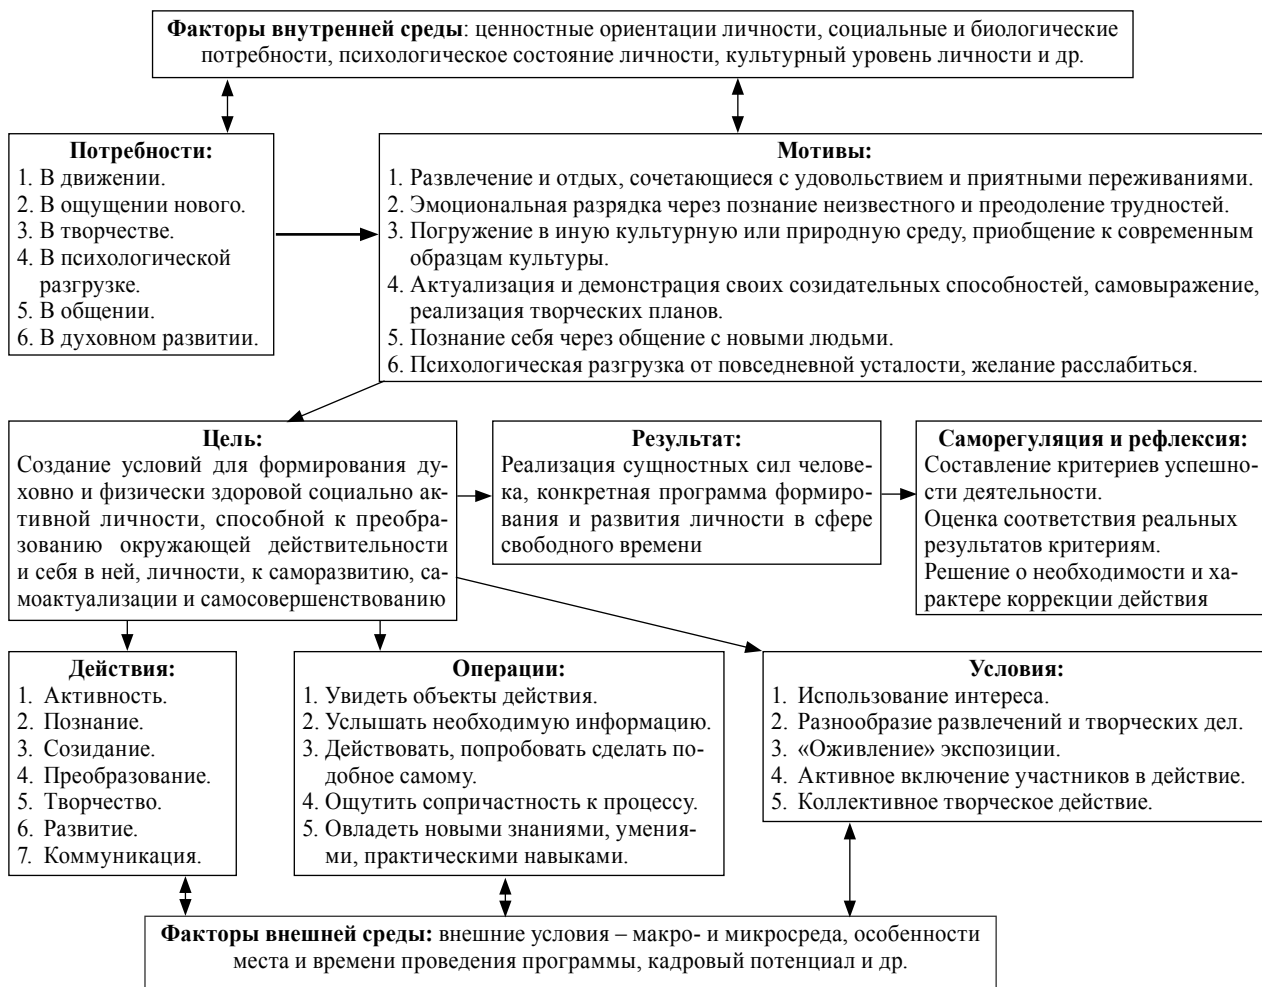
**Факторы внутренней среды**: ценностные ориентации личности, социальные и биологические потребности, психологическое состояние личности, культурный уровень личности и др.

**Потребности:**
1. В движении.
2. В ощущении нового.
3. В творчестве.
4. В психологической разгрузке.
5. В общении.
6. В духовном развитии.

**Мотивы:**
1. Развлечение и отдых, сочетающиеся с удовольствием и приятными переживаниями.
2. Эмоциональная разрядка через познание неизвестного и преодоление трудностей.
3. Погружение в иную культурную или природную среду, приобщение к современным образцам культуры.
4. Актуализация и демонстрация своих созидательных способностей, самовыражение, реализация творческих планов.
5. Познание себя через общение с новыми людьми.
6. Психологическая разгрузка от повседневной усталости, желание расслабиться.

**Цель:**
Создание условий для формирования духовно и физически здоровой социально активной личности, способной к преобразованию окружающей действительности и себя в ней, личности, к саморазвитию, самоактуализации и самосовершенствованию

**Результат:**
Реализация сущностных сил человека, конкретная программа формирования и развития личности в сфере свободного времени

**Саморегуляция и рефлексия:**
Составление критериев успешности деятельности.
Оценка соответствия реальных результатов критериям.
Решение о необходимости и характере коррекции действия

**Действия:**
1. Активность.
2. Познание.
3. Созидание.
4. Преобразование.
5. Творчество.
6. Развитие.
7. Коммуникация.

**Операции:**
1. Увидеть объекты действия.
2. Услышать необходимую информацию.
3. Действовать, попробовать сделать подобное самому.
4. Ощутить сопричастность к процессу.
5. Овладеть новыми знаниями, умениями, практическими навыками.

**Условия:**
1. Использование интереса.
2. Разнообразие развлечений и творческих дел.
3. «Оживление» экспозиции.
4. Активное включение участников в действие.
5. Коллективное творческое действие.

**Факторы внешней среды:** внешние условия – макро- и микросреда, особенности места и времени проведения программы, кадровый потенциал и др.